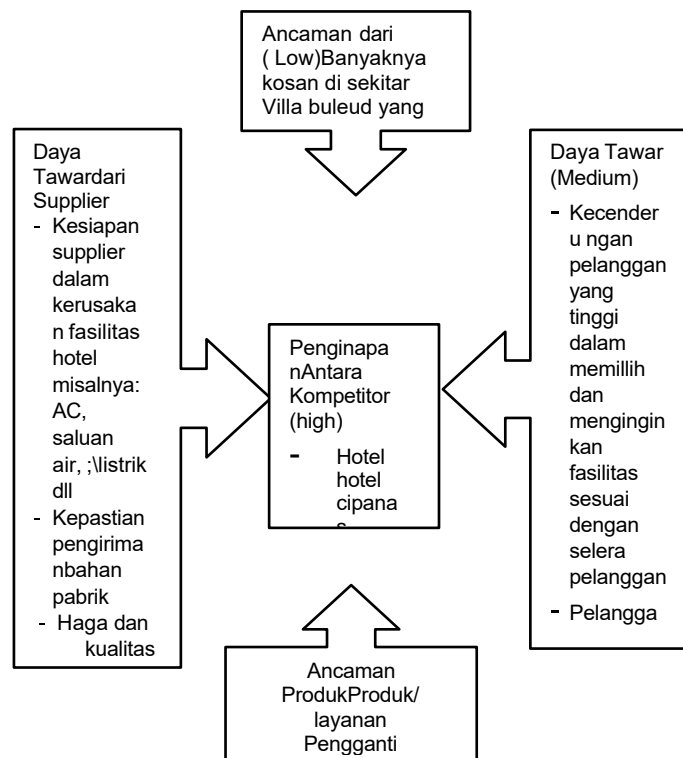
Ancaman dari ( Low)Banyaknya kosan di sekitar Villa buleud yang

Daya Tawardari Supplier
- Kesiapan supplier dalam kerusakan fasilitas hotel misalnya: AC, saluan air, ;\listrik dll
- Kepastian pengirimanbahan pabrik
- Haga dan kualitas

Daya Tawar (Medium)
- Kecenderu ngan pelanggan yang tinggi dalam memillih dan menginginkan fasilitas sesuai dengan selera pelanggan
- Pelangga

PenginapanAntara Kompetitor (high)
- Hotel hotel cipana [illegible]

Ancaman ProdukProduk/ layanan Pengganti